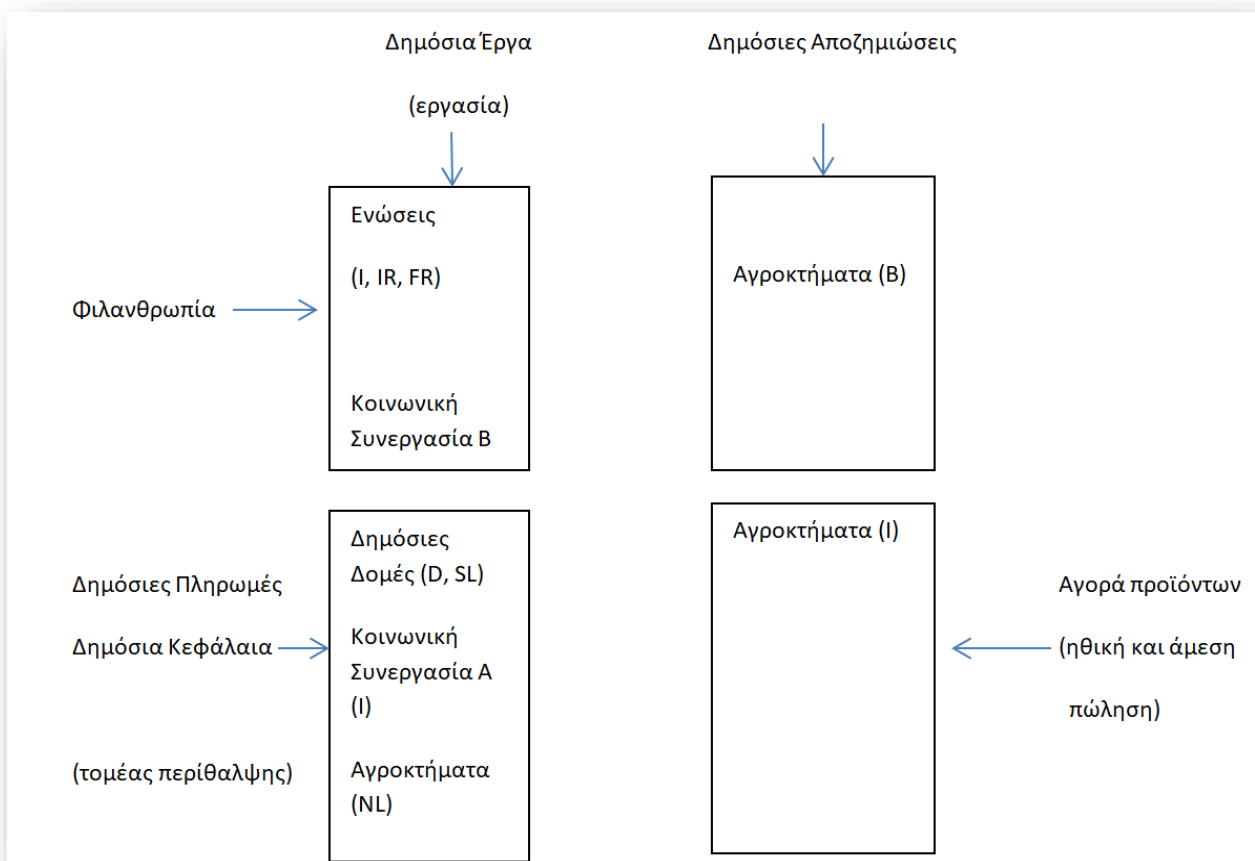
Δημόσια Έργα

(εργασία)

Δημόσιες Αποζημιώσεις

Ενώσεις

(I, IR, FR)

Φιλανθρωπία

Κοινωνική Συνεργασία Β

Αγροκτήματα (Β)

Δημόσιες Δομές (D, SL)

Δημόσιες Πληρωμές

Δημόσια Κεφάλαια

Κοινωνική Συνεργασία Α (I)

(τομέας περίθαλψης)

Αγροκτήματα (NL)

Αγροκτήματα (I)

Αγορά προϊόντων

(ηθική και άμεση

πώληση)